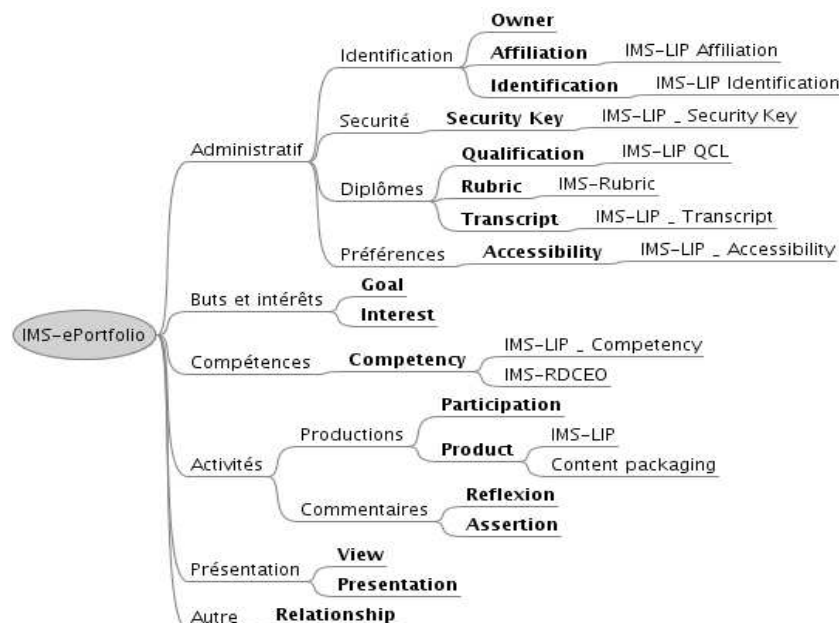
IMS-ePortfolio

Administratif
Identification
Owner
Affiliation
IMS-LIP Affiliation
Identification
IMS-LIP Identification
Securité
Security Key
IMS-LIP _ Security Key
Diplômes
Qualification
IMS-LIP QCL
Rubric
IMS-Rubric
Transcript
IMS-LIP _ Transcript
Préférences
Accessibility
IMS-LIP _ Accessibility

Buts et intérêts
Goal
Interest

Compétences
Competency
IMS-LIP _ Competency
IMS-RDCEO

Activités
Productions
Participation
Product
IMS-LIP
Content packaging
Commentaires
Reflexion
Assertion

Présentation
View
Presentation

Autre
Relationship